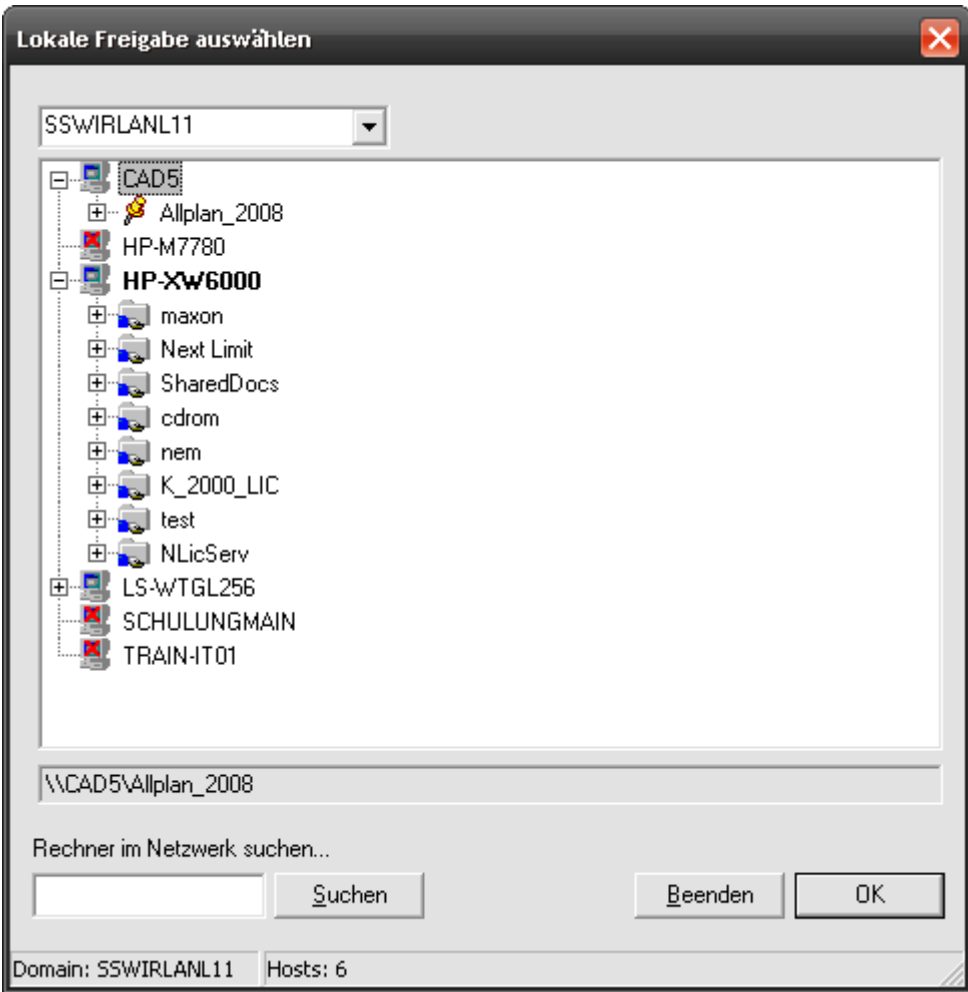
Lokale Freigabe auswählen

SSWIRLANL11

CAD5
Allplan_2008
HP-M7780
HP-XW6000
maxon
Next Limit
SharedDocs
cdrom
nem
K_2000_LIC
test
NLicServ
LS-WTGL256
SCHULUNGMAIN
TRAIN-IT01

\\CAD5\Allplan_2008

Rechner im Netzwerk suchen...

Suchen

Beenden

OK

Domain: SSWIRLANL11

Hosts: 6